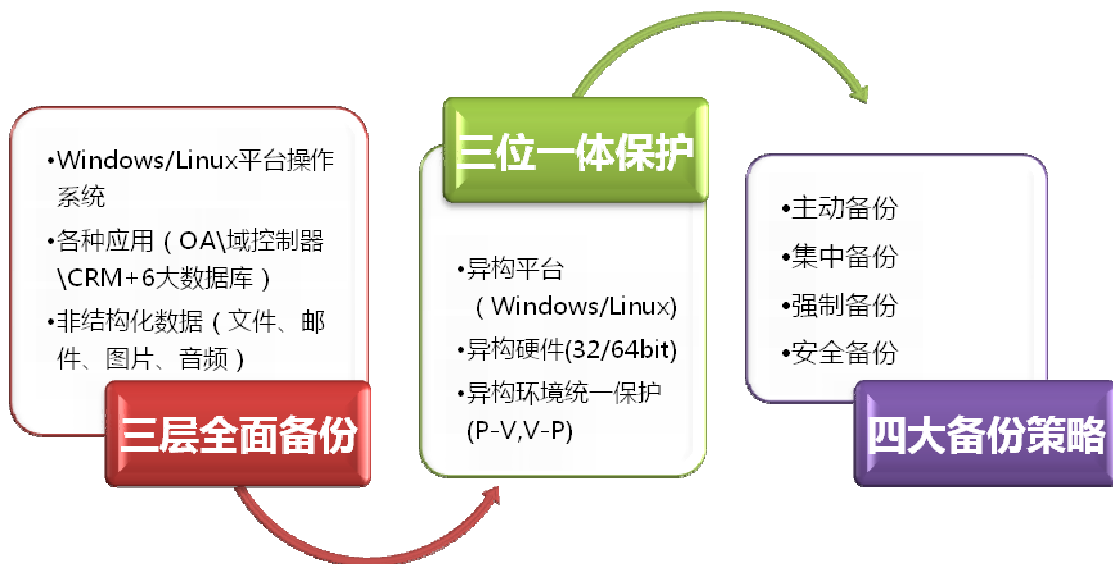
•Windows/Linux平台操作系统

•各种应用（OA\域控制器\CRM+6大数据库）

•非结构化数据（文件、邮件、图片、音频）

三层全面备份

三位一体保护

•异构平台（Windows/Linux)

•异构硬件(32/64bit)

•异构环境统一保护(P-V,V-P)

•主动备份

•集中备份

•强制备份

•安全备份

四大备份策略